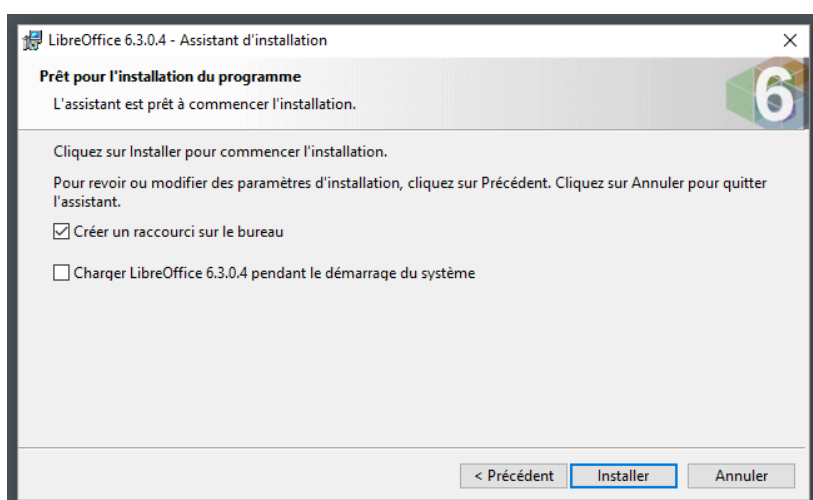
LibreOffice 6.3.0.4 - Assistant d'installation

×

Prêt pour l'installation du programme

L'assistant est prêt à commencer l'installation.

6

Cliquez sur Installer pour commencer l'installation.

Pour revoir ou modifier des paramètres d'installation, cliquez sur Précédent. Cliquez sur Annuler pour quitter l'assistant.

☑ Créer un raccourci sur le bureau

☐ Charger LibreOffice 6.3.0.4 pendant le démarrage du système

< Précédent

Installer

Annuler